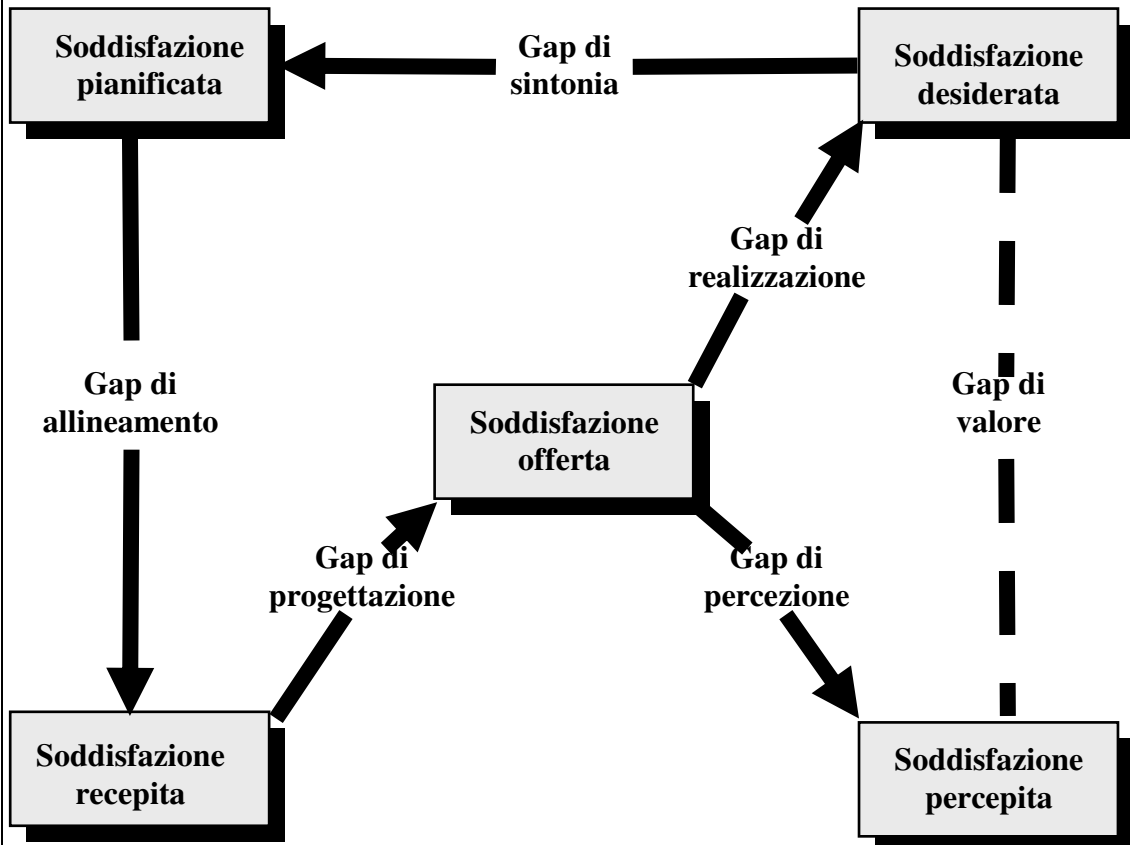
Soddisfazione pianificata

Gap di sintonia

Soddisfazione desiderata

Gap di realizzazione

Gap di allineamento

Soddisfazione offerta

Gap di valore

Gap di progettazione

Gap di percezione

Soddisfazione recepita

Soddisfazione percepita